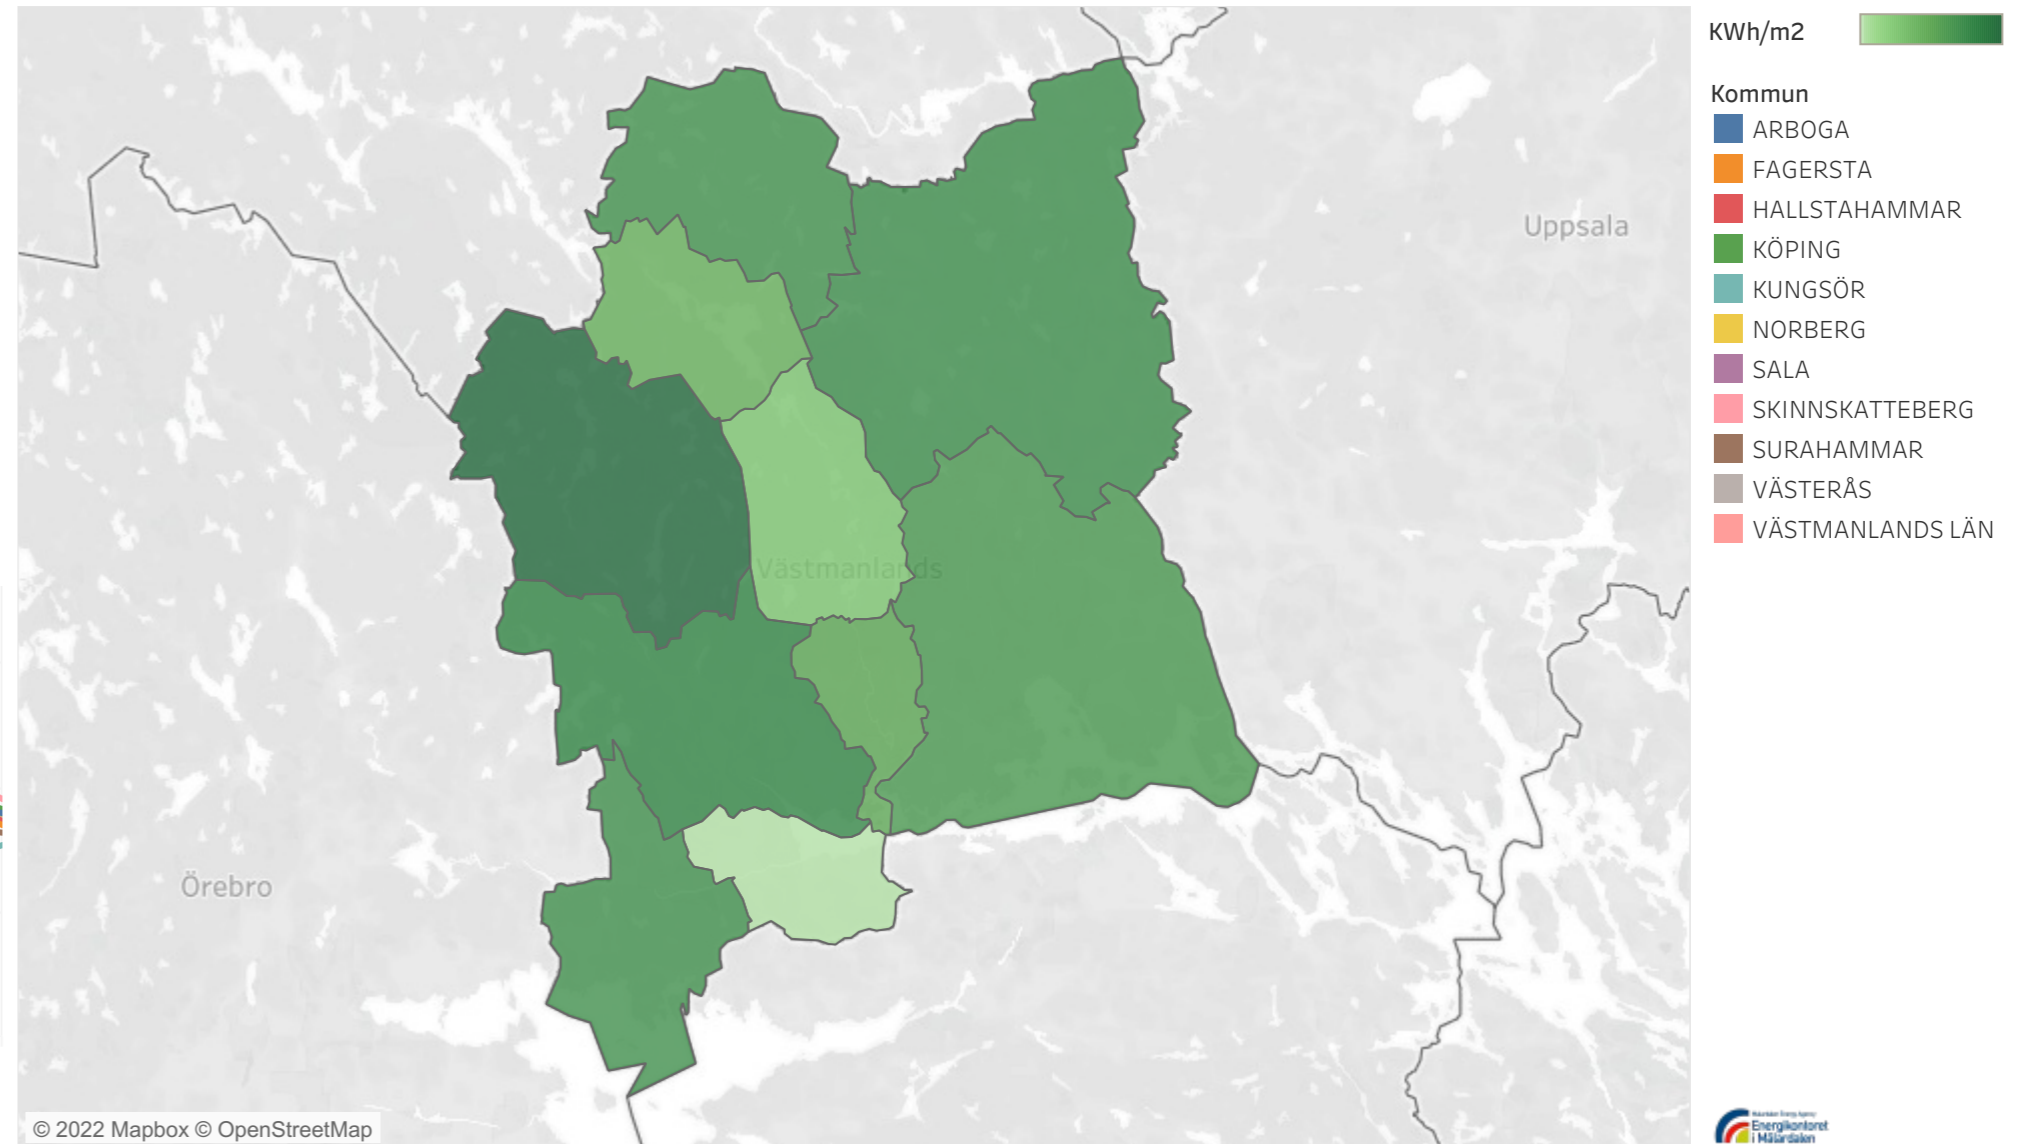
Uppsala

Västmanlands

Örebro

© 2022 Mapbox © OpenStreetMap

KWh/m2

Kommun
ARBOGA
FAGERSTA
HALLSTAHAMMAR
KÖPING
KUNGSÖR
NORBERG
SALA
SKINNSKATTEBERG
SURAHAMMAR
VÄSTERÅS
VÄSTMANLANDS LÄN

Energikontoret i Mälardalen